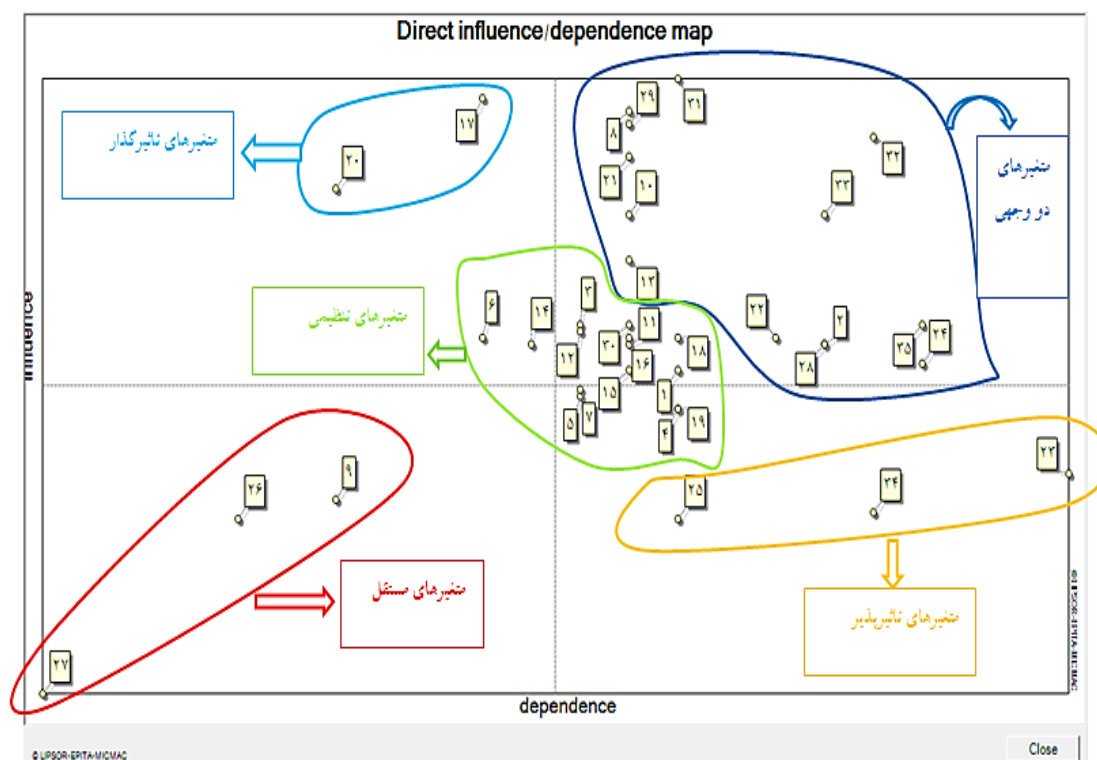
Direct influence/dependence map

influence

متغیرهای تاثیرگذار

۱۷

۲۰

۲۹

۳۱

۸

۲۱

۱۰

۳۲

۳۳

متغیرهای دو وجهی

۱۳

متغیرهای تنظیمی

۶

۱۴

۳

۱۲

۱۱

۳۰

۱۶

۱۸

۲۲

۲

۲۸

۳۵

۲۴

۱۵

۱

۵

۷

۴

۱۹

۹

۲۶

۲۵

۳۴

۲۳

متغیرهای مستقل

متغیرهای تاثیرپذیر

۲۷

dependence

© LIPSOR-EPITA-MICMAC

© LIPSOR-EPITA-MICMAC

Close